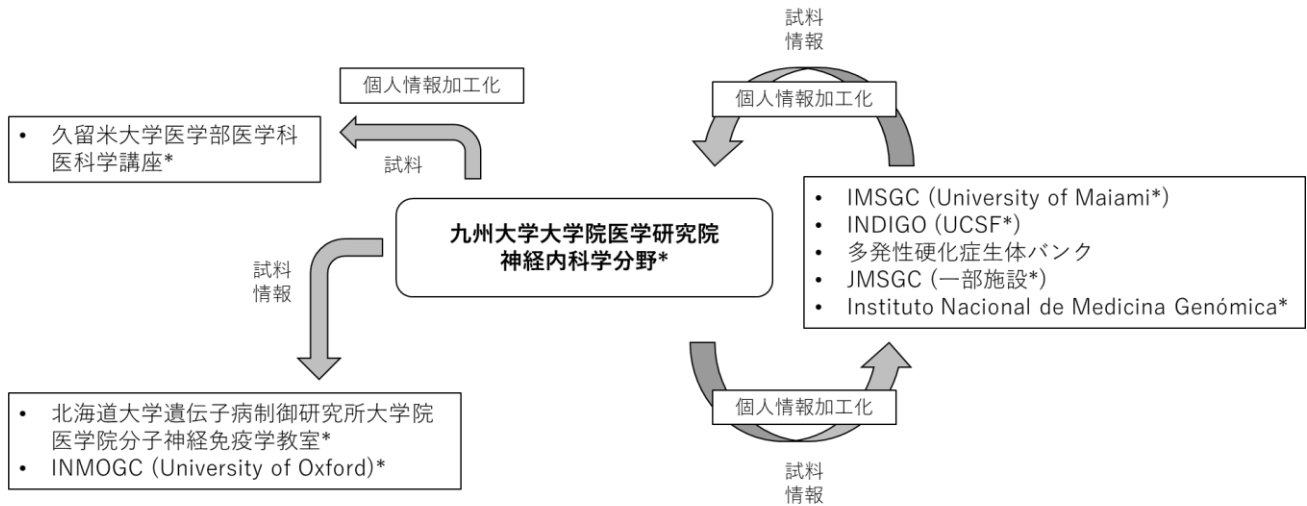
個人情報加工化

• 久留米大学医学部医学科医科学講座*

試料

試料
情報

個人情報加工化

九州大学大学院医学研究院
神経内科学分野*

• IMSGC (University of Maiami*)
• INDIGO (UCSF*)
• 多発性硬化症生体バンク
• JMSGC (一部施設*)
• Instituto Nacional de Medicina Genómica*

試料
情報

• 北海道大学遺伝子病制御研究所大学院医学院分子神経免疫学教室*
• INMOGC (University of Oxford)*

個人情報加工化

試料
情報